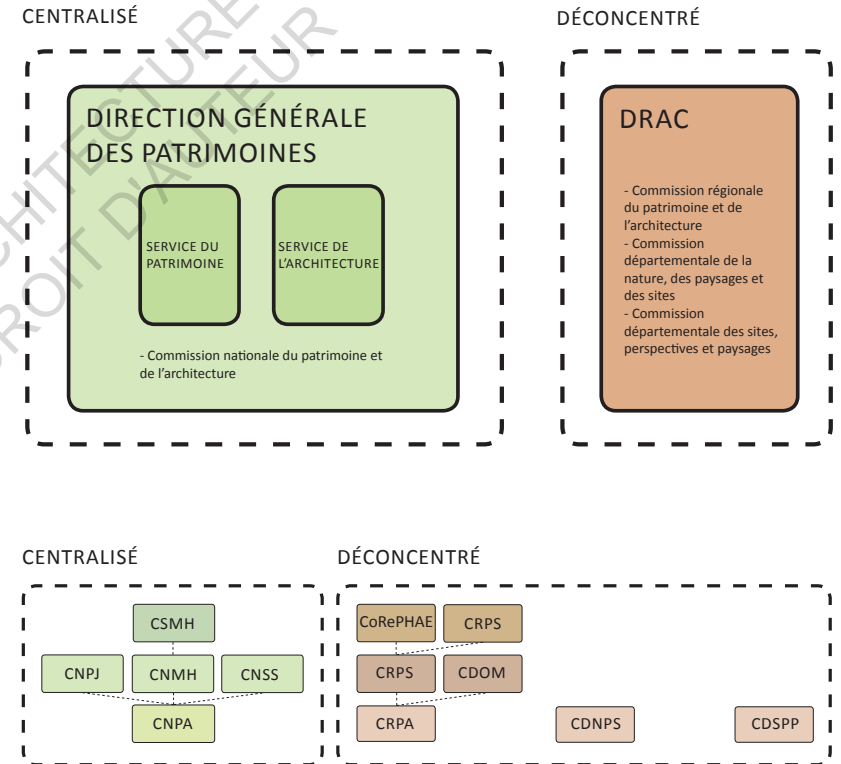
CENTRALISÉ

DIRECTION GÉNÉRALE DES PATRIMOINES

SERVICE DU PATRIMOINE

SERVICE DE L'ARCHITECTURE

- Commission nationale du patrimoine et de l'architecture

DÉCONCENTRÉ

DRAC

- Commission régionale du patrimoine et de l'architecture
- Commission départementale de la nature, des paysages et des sites
- Commission départementale des sites, perspectives et paysages

CENTRALISÉ

CSMH

CNPJ

CNMH

CNSS

CNPA

DÉCONCENTRÉ

CoRePHAE

CRPS

CRPS

CDOM

CRPA

CDNPS

CDSPP

ARCHITECTURE DROIT D'AUTEUR